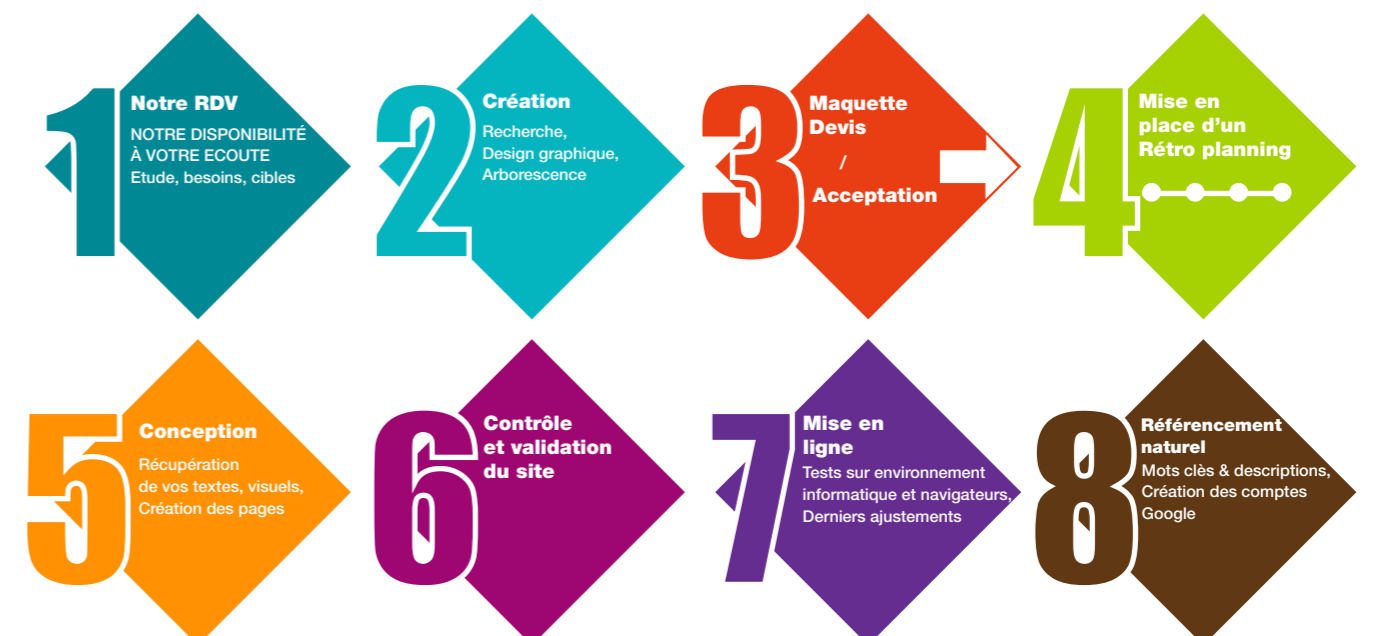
1
Notre RDV
NOTRE DISPONIBILITÉ
À VOTRE ECOUTE
Etude, besoins, cibles

2
Création
Recherche,
Design graphique,
Arborescence

3
Maquette
Devis
/
Acceptation

4
Mise en
place d'un
Rétro planning

5
Conception
Récupération
de vos textes, visuels,
Création des pages

6
Contrôle
et validation
du site

7
Mise en
ligne
Tests sur environnement
informatique et navigateurs,
Derniers ajustements

8
Référencement
naturel
Mots clès & descriptions,
Création des comptes
Google